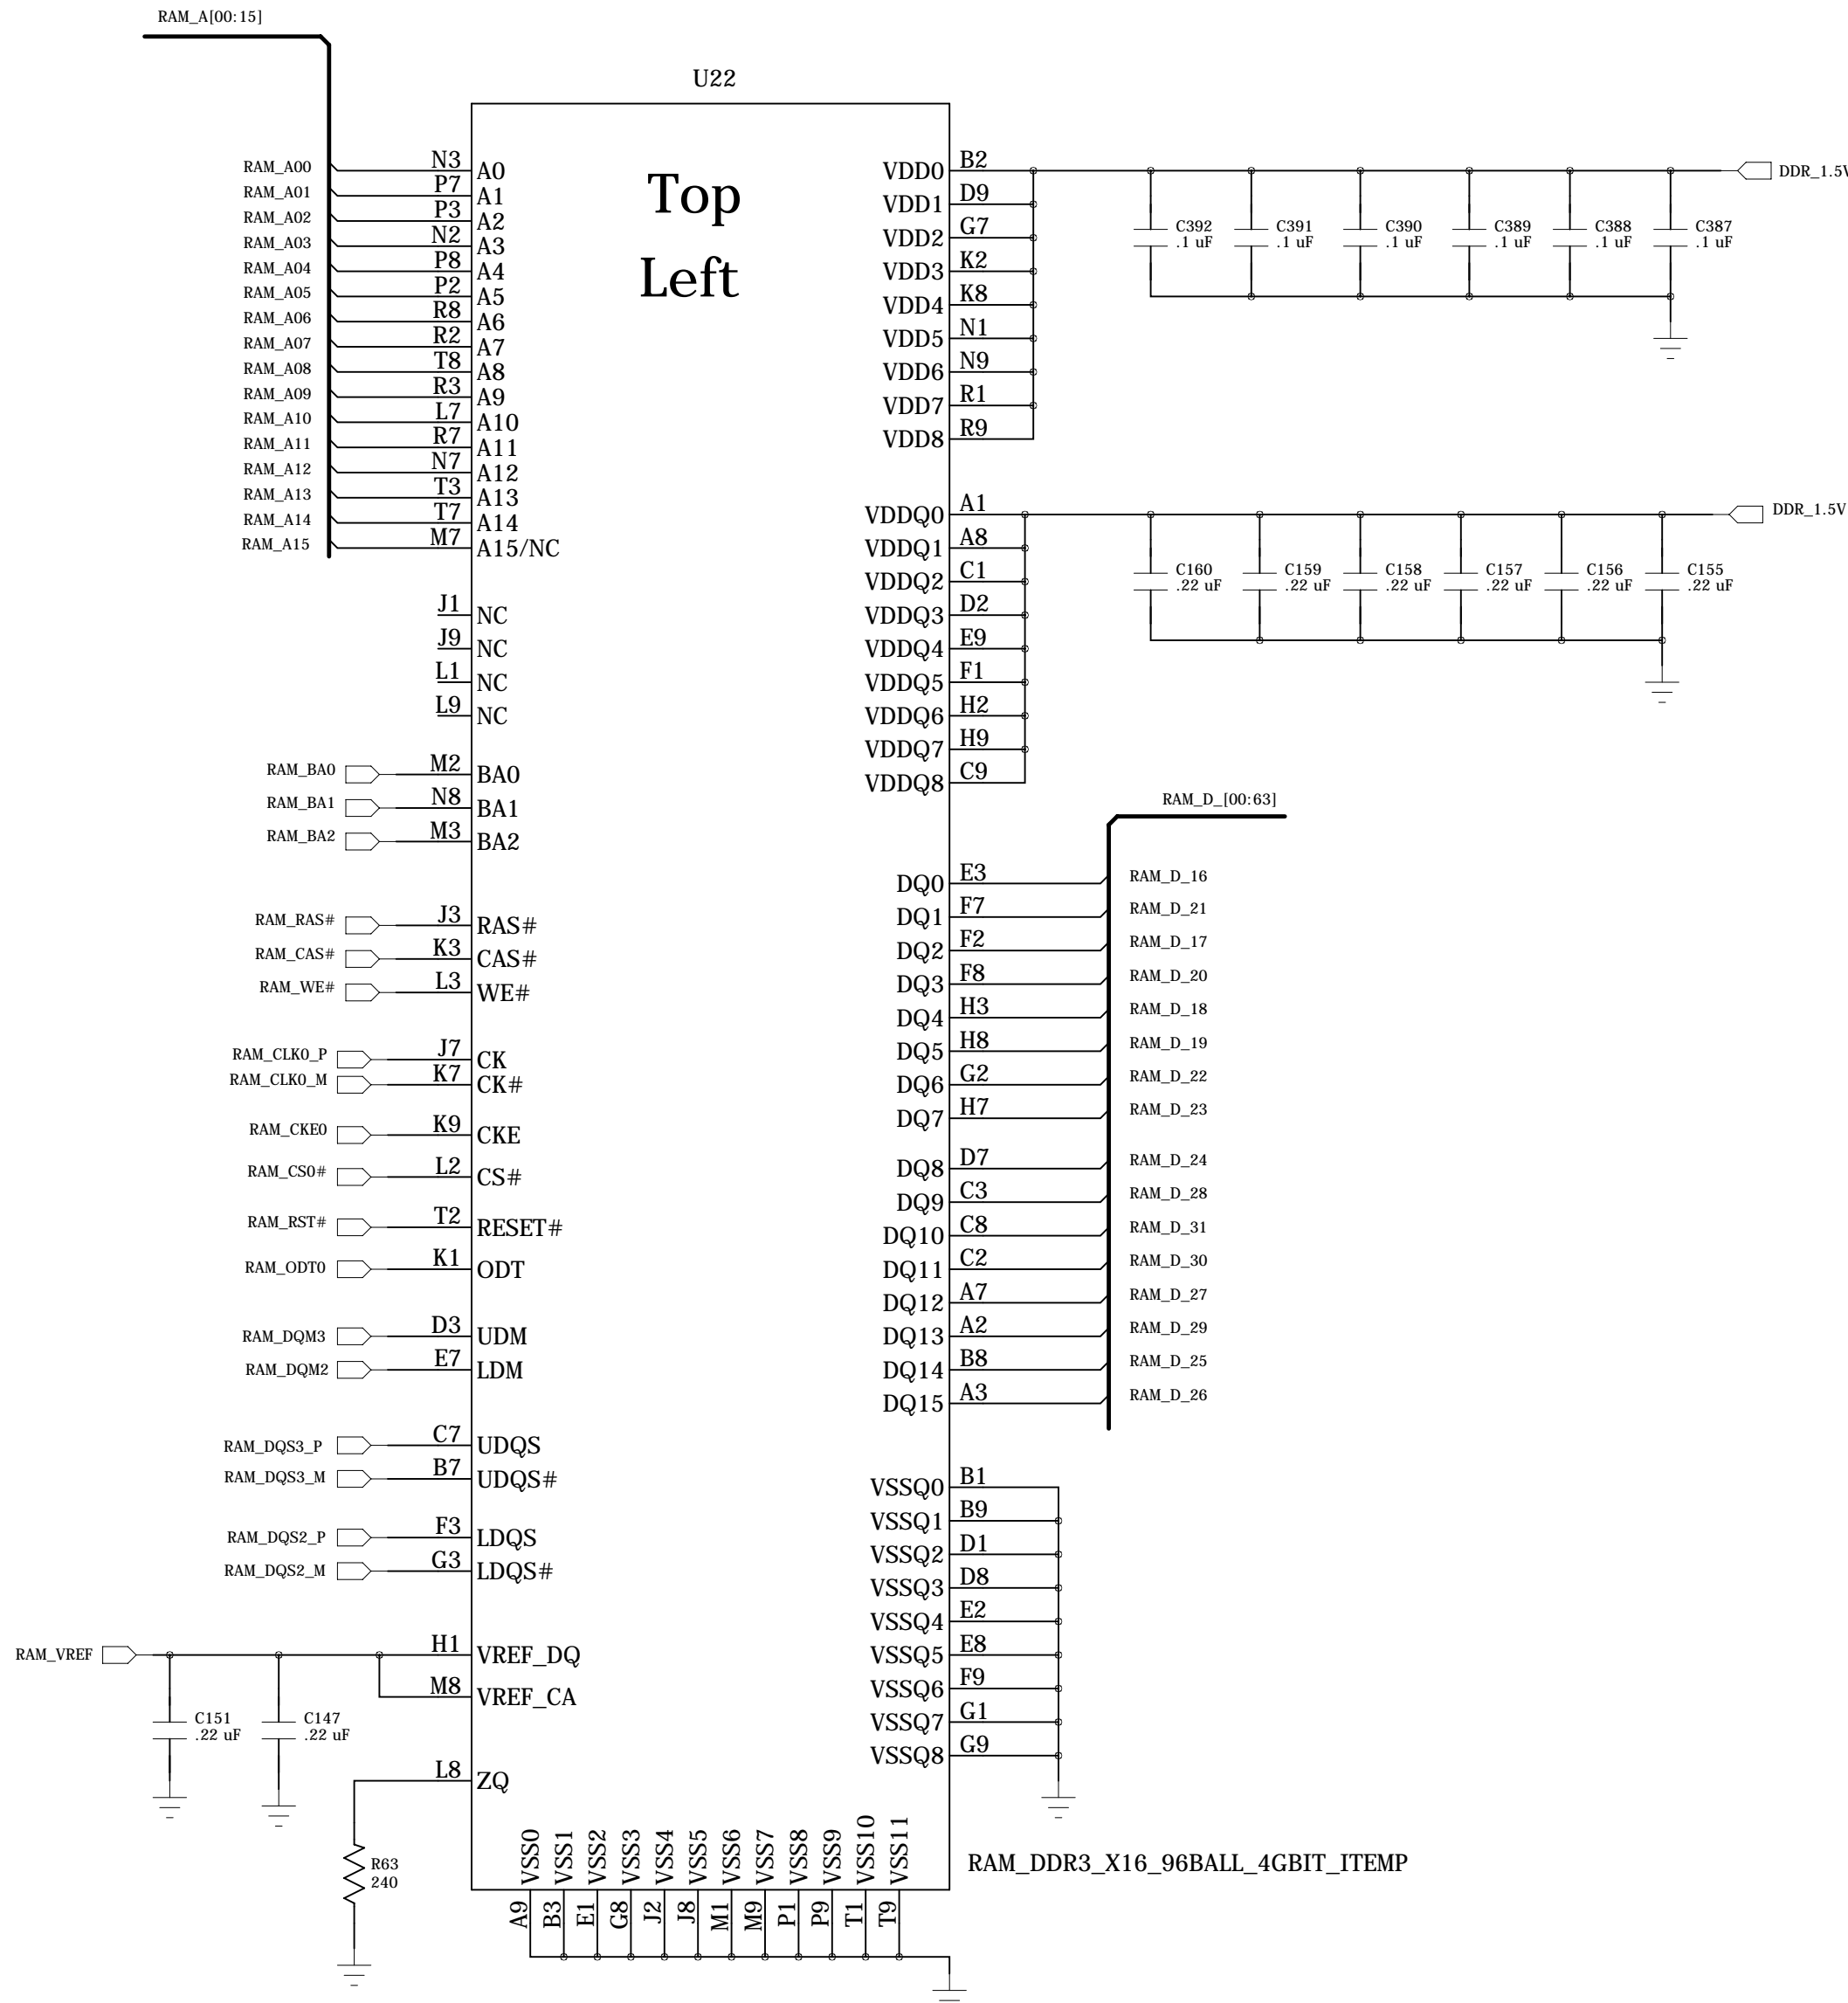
RAM_A[00:15]

U22

Top
Left

RAM_A00 N3 A0
RAM_A01 P7 A1
RAM_A02 P3 A2
RAM_A03 N2 A3
RAM_A04 P8 A4
RAM_A05 P2 A5
RAM_A06 R8 A6
RAM_A07 R2 A7
RAM_A08 T8 A8
RAM_A09 R3 A9
RAM_A10 L7 A10
RAM_A11 R7 A11
RAM_A12 N7 A12
RAM_A13 T3 A13
RAM_A14 T7 A14
RAM_A15 M7 A15/NC

J1 NC
J9 NC
L1 NC
L9 NC

RAM_BA0 M2 BA0
RAM_BA1 N8 BA1
RAM_BA2 M3 BA2

RAM_RAS# J3 RAS#
RAM_CAS# K3 CAS#
RAM_WE# L3 WE#

RAM_CLK0_P J7 CK
RAM_CLK0_M K7 CK#
RAM_CKE0 K9 CKE
RAM_CS0# L2 CS#
RAM_RST# T2 RESET#
RAM_ODT0 K1 ODT
RAM_DQM3 D3 UDM
RAM_DQM2 E7 LDM
RAM_DQS3_P C7 UDQS
RAM_DQS3_M B7 UDQS#
RAM_DQS2_P F3 LDQS
RAM_DQS2_M G3 LDQS#

RAM_VREF H1 VREF_DQ
M8 VREF_CA
C151 .22 uF
C147 .22 uF
L8 ZQ
R63 240

VDD0 B2
VDD1 D9
VDD2 G7
VDD3 K2
VDD4 K8
VDD5 N1
VDD6 N9
VDD7 R1
VDD8 R9
DDR_1.5V
C392 .1 uF
C391 .1 uF
C390 .1 uF
C389 .1 uF
C388 .1 uF
C387 .1 uF

VDDQ0 A1
VDDQ1 A8
VDDQ2 C1
VDDQ3 D2
VDDQ4 E9
VDDQ5 F1
VDDQ6 H2
VDDQ7 H9
VDDQ8 C9
DDR_1.5V
C160 .22 uF
C159 .22 uF
C158 .22 uF
C157 .22 uF
C156 .22 uF
C155 .22 uF

RAM_D_[00:63]
DQ0 E3 RAM_D_16
DQ1 F7 RAM_D_21
DQ2 F2 RAM_D_17
DQ3 F8 RAM_D_20
DQ4 H3 RAM_D_18
DQ5 H8 RAM_D_19
DQ6 G2 RAM_D_22
DQ7 H7 RAM_D_23
DQ8 D7 RAM_D_24
DQ9 C3 RAM_D_28
DQ10 C8 RAM_D_31
DQ11 C2 RAM_D_30
DQ12 A7 RAM_D_27
DQ13 A2 RAM_D_29
DQ14 B8 RAM_D_25
DQ15 A3 RAM_D_26

VSSQ0 B1
VSSQ1 B9
VSSQ2 D1
VSSQ3 D8
VSSQ4 E2
VSSQ5 E8
VSSQ6 F9
VSSQ7 G1
VSSQ8 G9

VSS0 VSS1 VSS2 VSS3 VSS4 VSS5 VSS6 VSS7 VSS8 VSS9 VSS10 VSS11
A9 B3 E1 G8 J2 J8 M1 M9 P1 P9 T1 T9

RAM_DDR3_X16_96BALL_4GBIT_ITEMP